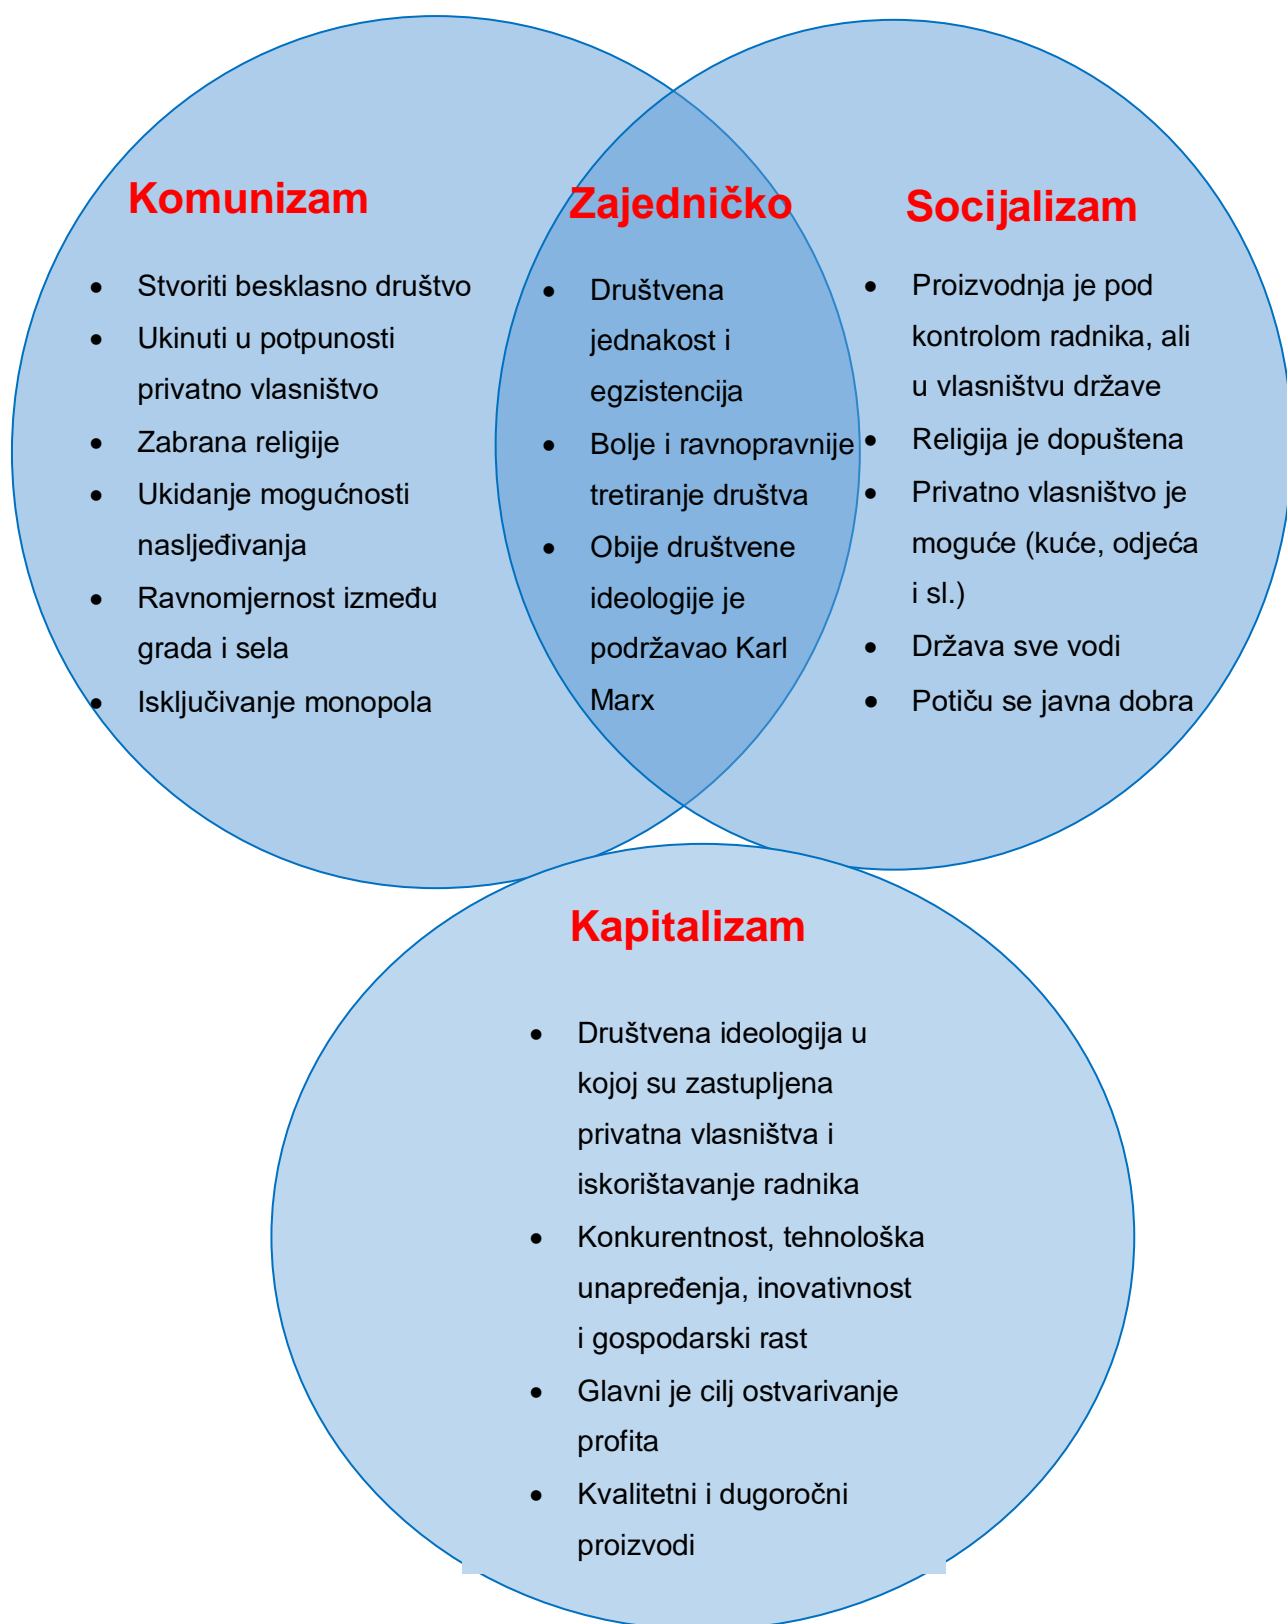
Komunizam

- Stvoriti besklasno društvo
- Ukinuti u potpunosti privatno vlasništvo
- Zabrana religije
- Ukidanje mogućnosti nasljeđivanja
- Ravnomjernost između grada i sela
- Isključivanje monopola

Zajedničko

- Društvena jednakost i egzistencija
- Bolje i ravnopravnije tretiranje društva
- Obije društvene ideologije je podržavao Karl Marx

Socijalizam

- Proizvodnja je pod kontrolom radnika, ali u vlasništvu države
- Religija je dopuštena
- Privatno vlasništvo je moguće (kuće, odjeća i sl.)
- Država sve vodi
- Potiču se javna dobra

Kapitalizam

- Društvena ideologija u kojoj su zastupljena privatna vlasništva i iskorištavanje radnika
- Konkurentnost, tehnološka unapređenja, inovativnost i gospodarski rast
- Glavni je cilj ostvarivanje profita
- Kvalitetni i dugoročni proizvodi